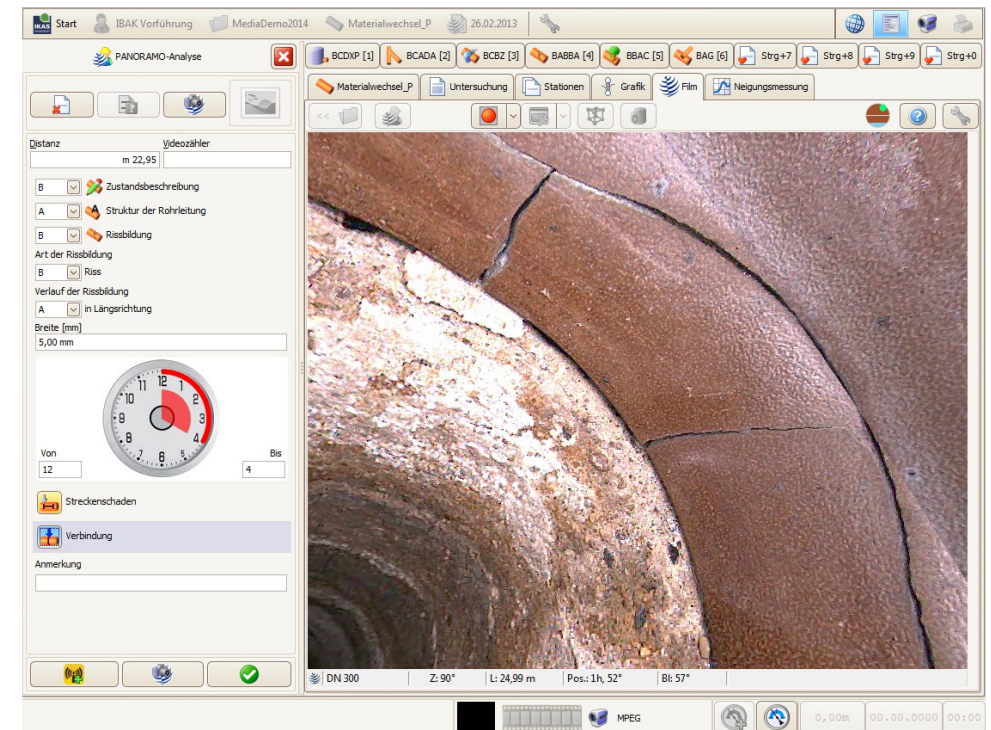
IKAS Start IBAK Vorführung MediaDemo2014 Materialwechsel_P 26.02.2013

PANORAMO-Analyse

BCDXP [1] BCADA [2] BCBZ [3] BABBA [4] BBAC [5] BAG [6] Strg+7 Strg+8 Strg+9 Strg+0

Materialwechsel_P Untersuchung Stationen Grafik Film Neigungsmessung

Distanz
m 22,95
Videozähler

B Zustandsbeschreibung
A Struktur der Rohrleitung
B Rissbildung
Art der Rissbildung
B Riss
Verlauf der Rissbildung
A in Längsrichtung
Breite [mm]
5,00 mm

12 1 2 3 4 5 6 7 8 9 10 11

Von
12
Bis
4

Streckenschaden

Verbindung

Anmerkung

DN 300 Z: 90° L: 24,99 m Pos.: 1h, 52° Bl: 57°

MPEG 0,00m 00.00.0000 00:00